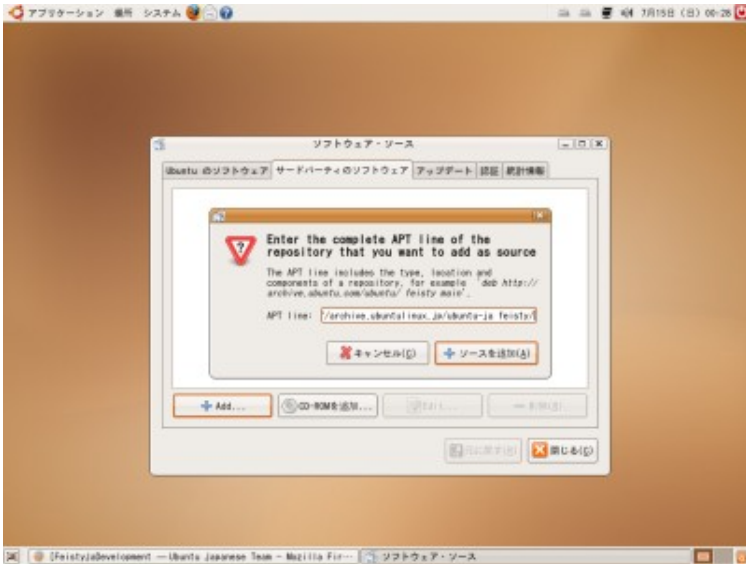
アプリケーション 場所 システム

7月15日 (日) 00:26

ソフトウェア・ソース

Ubuntu のソフトウェア | サードパーティのソフトウェア | アップデート | 認証 | 統計情報

Enter the complete APT line of the repository that you want to add as source

The APT line includes the type, location and components of a repository, for example "deb http://archive.ubuntu.com/ubuntu/ feisty main".

APT line: /archive.ubuntulinux.jp/ubuntu-ja feisty/

キャンセル(C)

ソースを追加(A)

Add...

CD-ROMを追加...

Edit...

削除(R)

元に戻す(R)

閉じる(C)

[FeistyjaDevelopment — Ubuntu Japanese Team - Mozilla Fir...

ソフトウェア・ソース